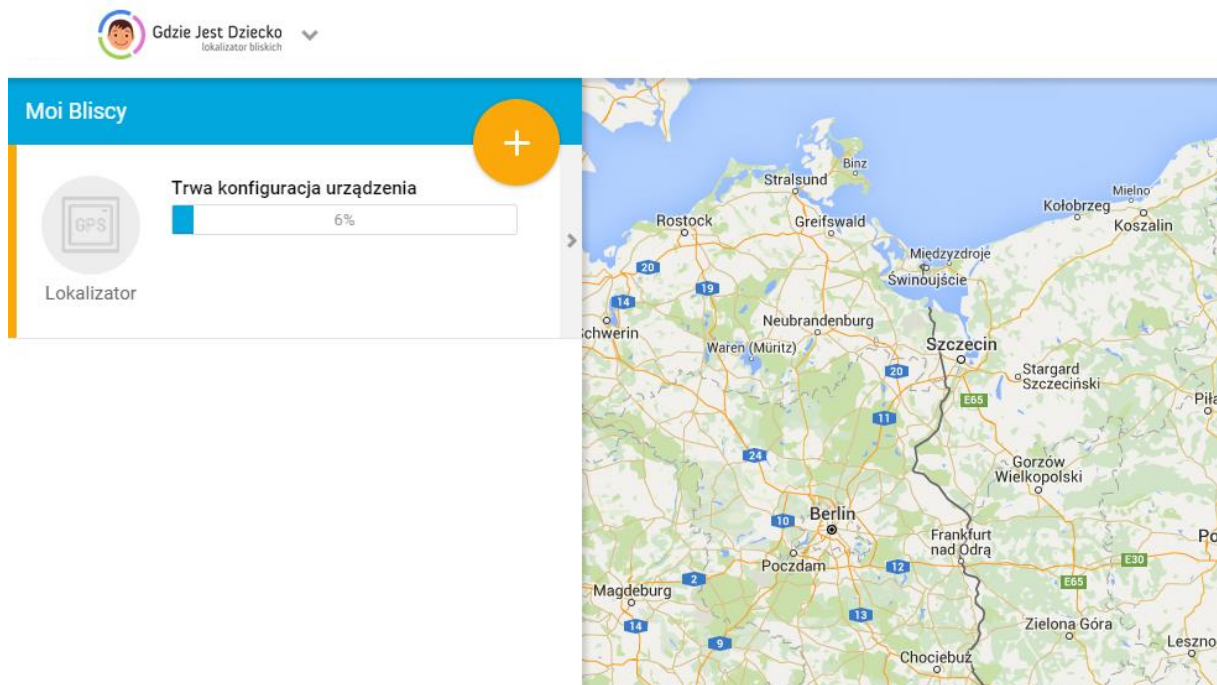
Gdzie Jest Dziecko
lokalizator bliskich

Moi Bliscy

+

GPS

Lokalizator

Trwa konfiguracja urządzenia

6%

Binz
Stralsund
Rostock
Greifswald
Mielno
Kołobrzeg
Koszalin
Międzyzdroje
Świnoujście
20
19
14
Schwerin
Neubrandenburg
Waren (Müritz)
Szczecin
Stargard Szczeciński
20
E65
Piła
11
24
Gorzów Wielkopolski
Berlin
10
Frankfurt nad Odrą
Poczdam
12
E30
2
E65
Magdeburg
14
13
Zielona Góra
9
Leszno
Chociebuż